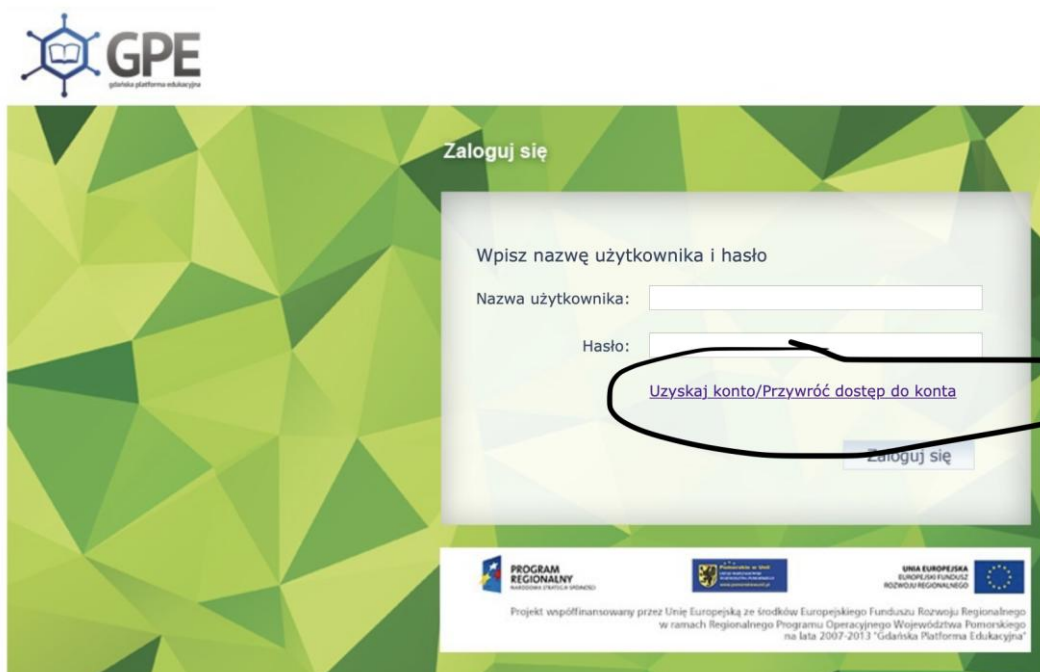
GPE
gdańska platforma edukacyjna

Zaloguj się

Wpisz nazwę użytkownika i hasło

Nazwa użytkownika:

Hasło:

Uzyskaj konto/Przywróć dostęp do konta

Zaloguj się

PROGRAM REGIONALNY
NARODOWA STRATEGIA SPÓJNOŚCI

Pomorskie w Unii

UNIA EUROPEJSKA
EUROPEJSKI FUNDUSZ ROZWOJU REGIONALNEGO

Projekt współfinansowany przez Unię Europejską ze środków Europejskiego Funduszu Rozwoju Regionalnego w ramach Regionalnego Programu Operacyjnego Województwa Pomorskiego na lata 2007-2013 "Gdańska Platforma Edukacyjna"